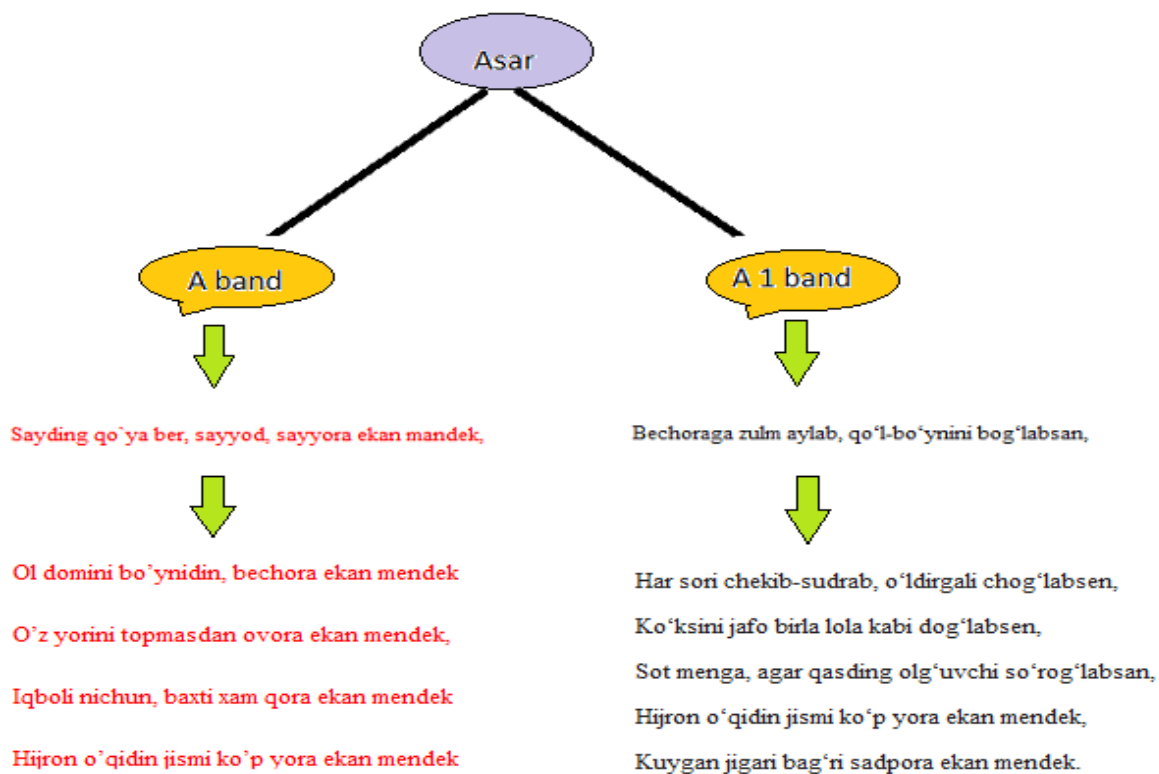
Asar

A band

A 1 band

Sayding qo`ya ber, sayyod, sayyora ekan mandek,

Ol domini bo'ynidin, bechora ekan mendek

O'z yorini topmasdan ovora ekan mendek,

Iqboli nichun, baxti xam qora ekan mendek

Hijron o'qidin jismi ko'p yora ekan mendek

Bechoraga zulm aylab, qo'l-bo'ynini bog'labsan,

Har sori chekib-sudrab, o'ldirgali chog'labsen,

Ko'ksini jafo birla lola kabi dog'labsen,

Sot menga, agar qasding olg'uvchi so'rog'labsan,

Hijron o'qidin jismi ko'p yora ekan mendek,

Kuygan jigari bag'ri sadpora ekan mendek.